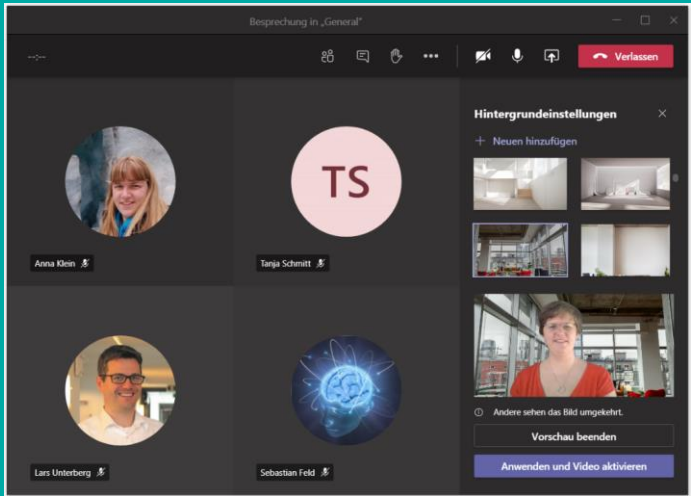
Besprechung in „General"

--:--

Verlassen

Anna Klein

TS

Tanja Schmitt

Lars Unterberg

Sebastian Feld

Hintergrundeinstellungen

+ Neuen hinzufügen

Andere sehen das Bild umgekehrt.

Vorschau beenden

Anwenden und Video aktivieren